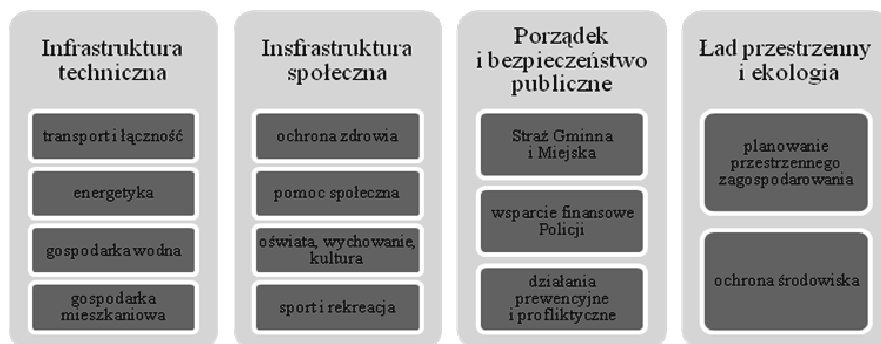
Infrastruktura techniczna

transport i łączność

energetyka

gospodarka wodna

gospodarka mieszkaniowa

Insfrastruktura społeczna

ochrona zdrowia

pomoc społeczna

oświata, wychowanie, kultura

sport i rekreacja

Porządek i bezpieczeństwo publiczne

Straż Gminna i Miejska

wsparcie finansowe Policji

działania prewencyjne i profliktyczne

Ład przestrzenny i ekologia

planowanie przestrzennego zagospodarowania

ochrona środowiska